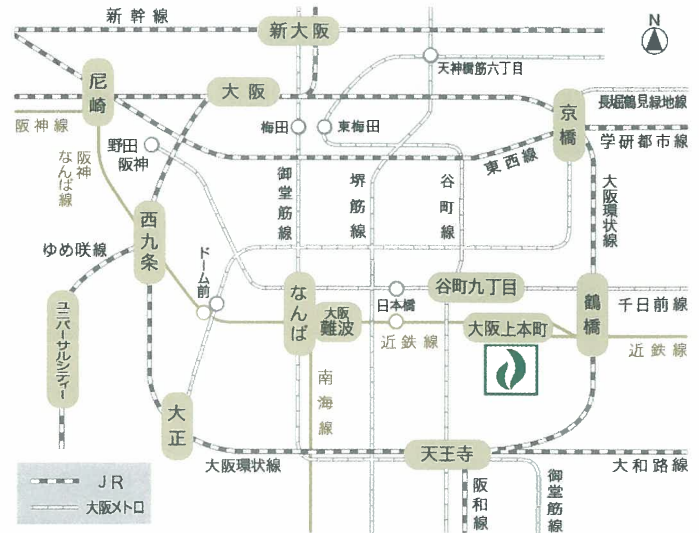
新幹線
新大阪
N
天神橋筋六丁目
尼崎
大阪
京橋
長堀鶴見緑地線
阪神線
梅田
東梅田
学研都市線
野田阪神
東西線
阪神なんば線
御堂筋線
堺筋線
谷町線
大阪環状線
西九条
ゆめ咲線
ドーム前
なんば
谷町九丁目
鶴橋
ユニバーサルシティー
大阪難波
日本橋
大阪上本町
千日前線
近鉄線
近鉄線
南海線
大正
天王寺
大阪環状線
大和路線
JR
大阪メトロ
阪和線
御堂筋線